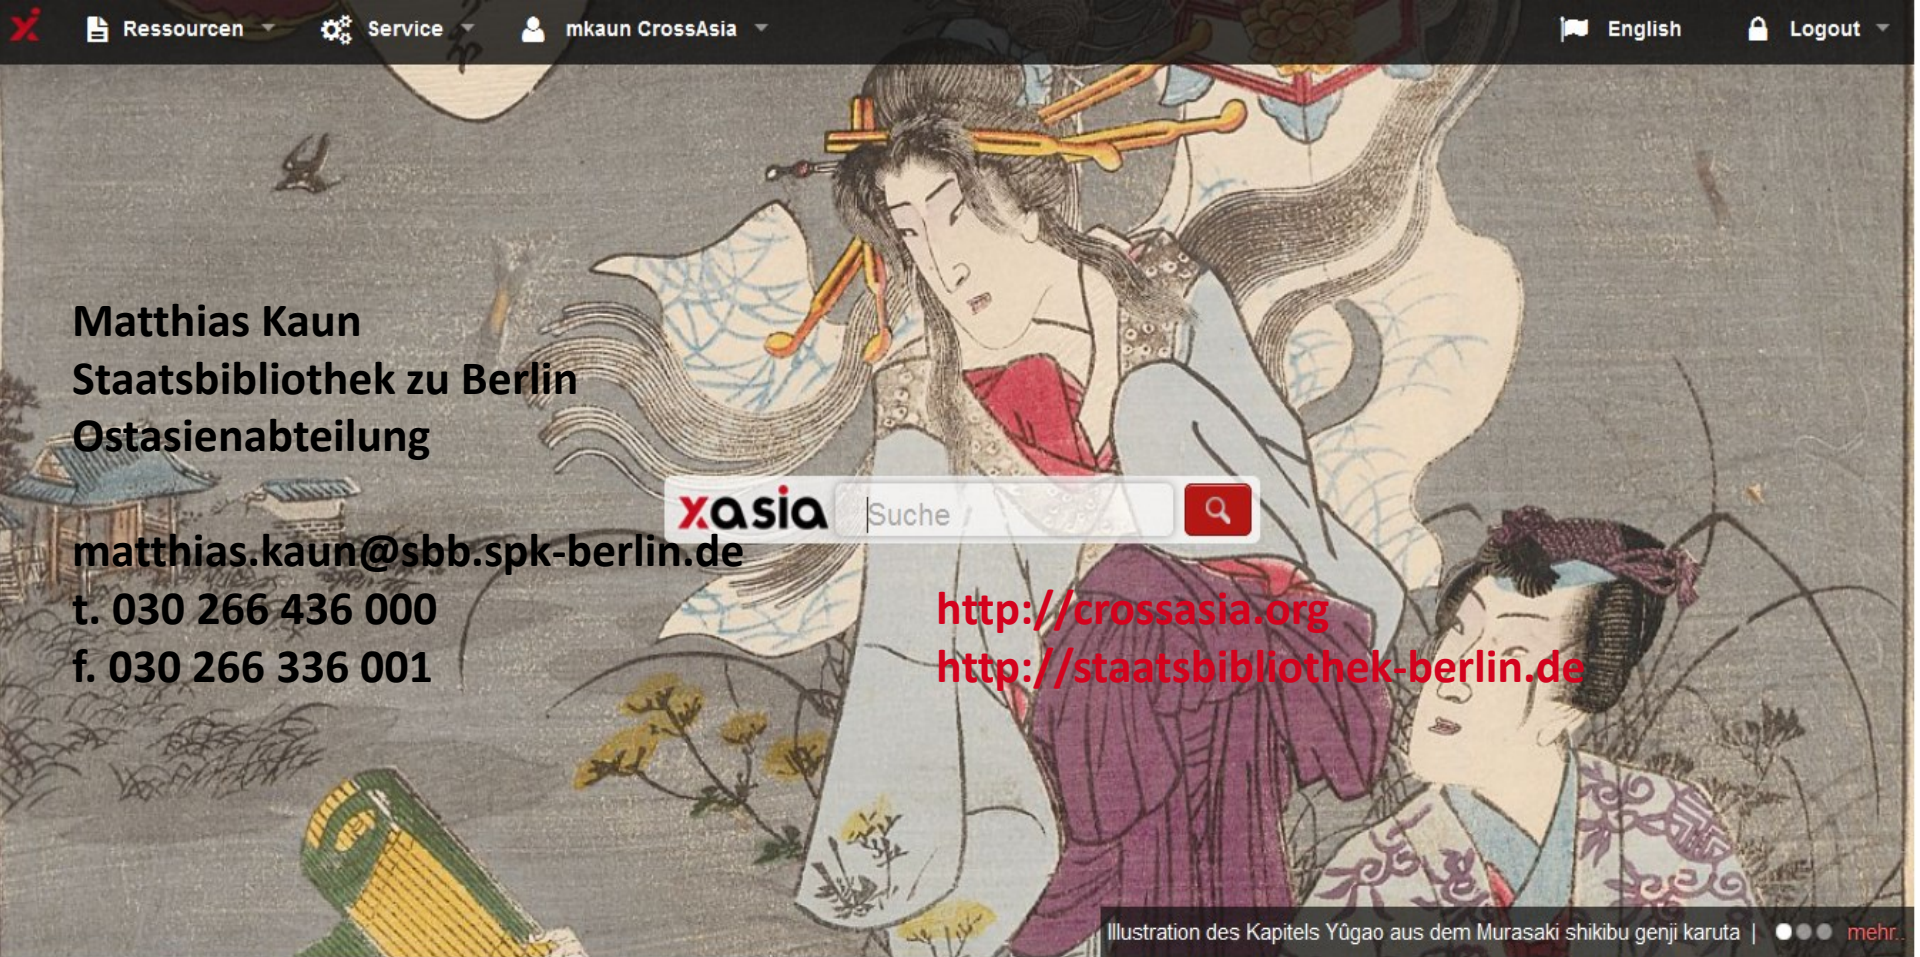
Ressourcen Service mkaun CrossAsia English Logout

Matthias Kaun
Staatsbibliothek zu Berlin
Ostasienabteilung

matthias.kaun@sbb.spk-berlin.de
t. 030 266 436 000
f. 030 266 336 001

xasia Suche

http://crossasia.org
http://staatsbibliothek-berlin.de

Illustration des Kapitels Yûgao aus dem Murasaki shikibu genji karuta | mehr